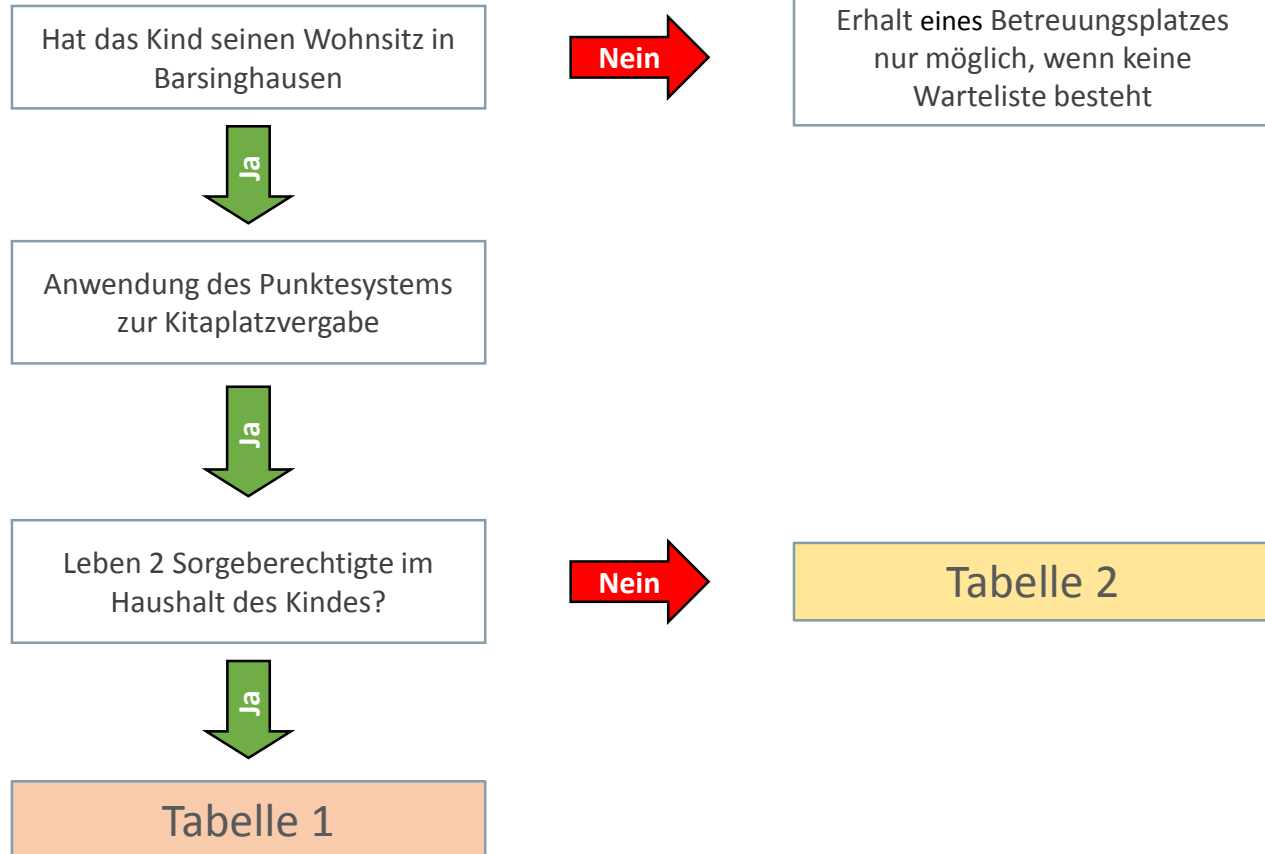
Hat das Kind seinen Wohnsitz in Barsinghausen

Nein

Erhalt eines Betreuungsplatzes nur möglich, wenn keine Warteliste besteht

Ja

Anwendung des Punktesystems zur Kitaplatzvergabe

Ja

Leben 2 Sorgeberechtigte im Haushalt des Kindes?

Nein

Tabelle 2

Ja

Tabelle 1